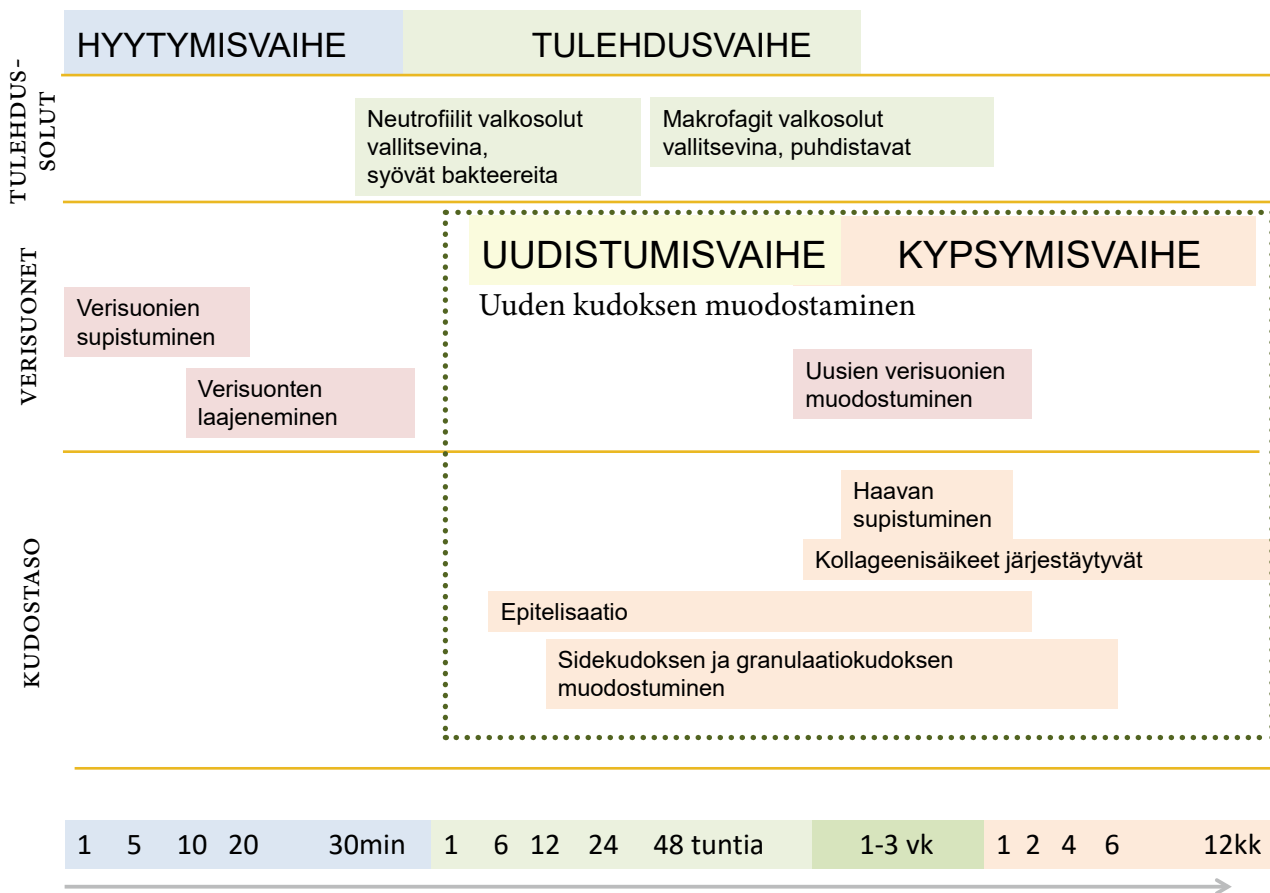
HYYTYMISVAIHE

TULEHDUSVAIHE

TULEHDUS-SOLUT

Neutrofiilit valkosolut vallitsevina, syövät bakteereita

Makrofagit valkosolut vallitsevina, puhdistavat

VERISUONET

UUDISTUMISVAIHE

KYPSYMISVAIHE

Uuden kudoksen muodostaminen

Verisuonien supistuminen

Verisuonten laajeneminen

Uusien verisuonien muodostuminen

KUDOSTASO

Haavan supistuminen

Kollageenisäikeet järjestäytyvät

Epitelisaatio

Sidekudoksen ja granulaatiokudoksen muodostuminen

1 5 10 20 30min 1 6 12 24 48 tuntia 1-3 vk 1 2 4 6 12kk